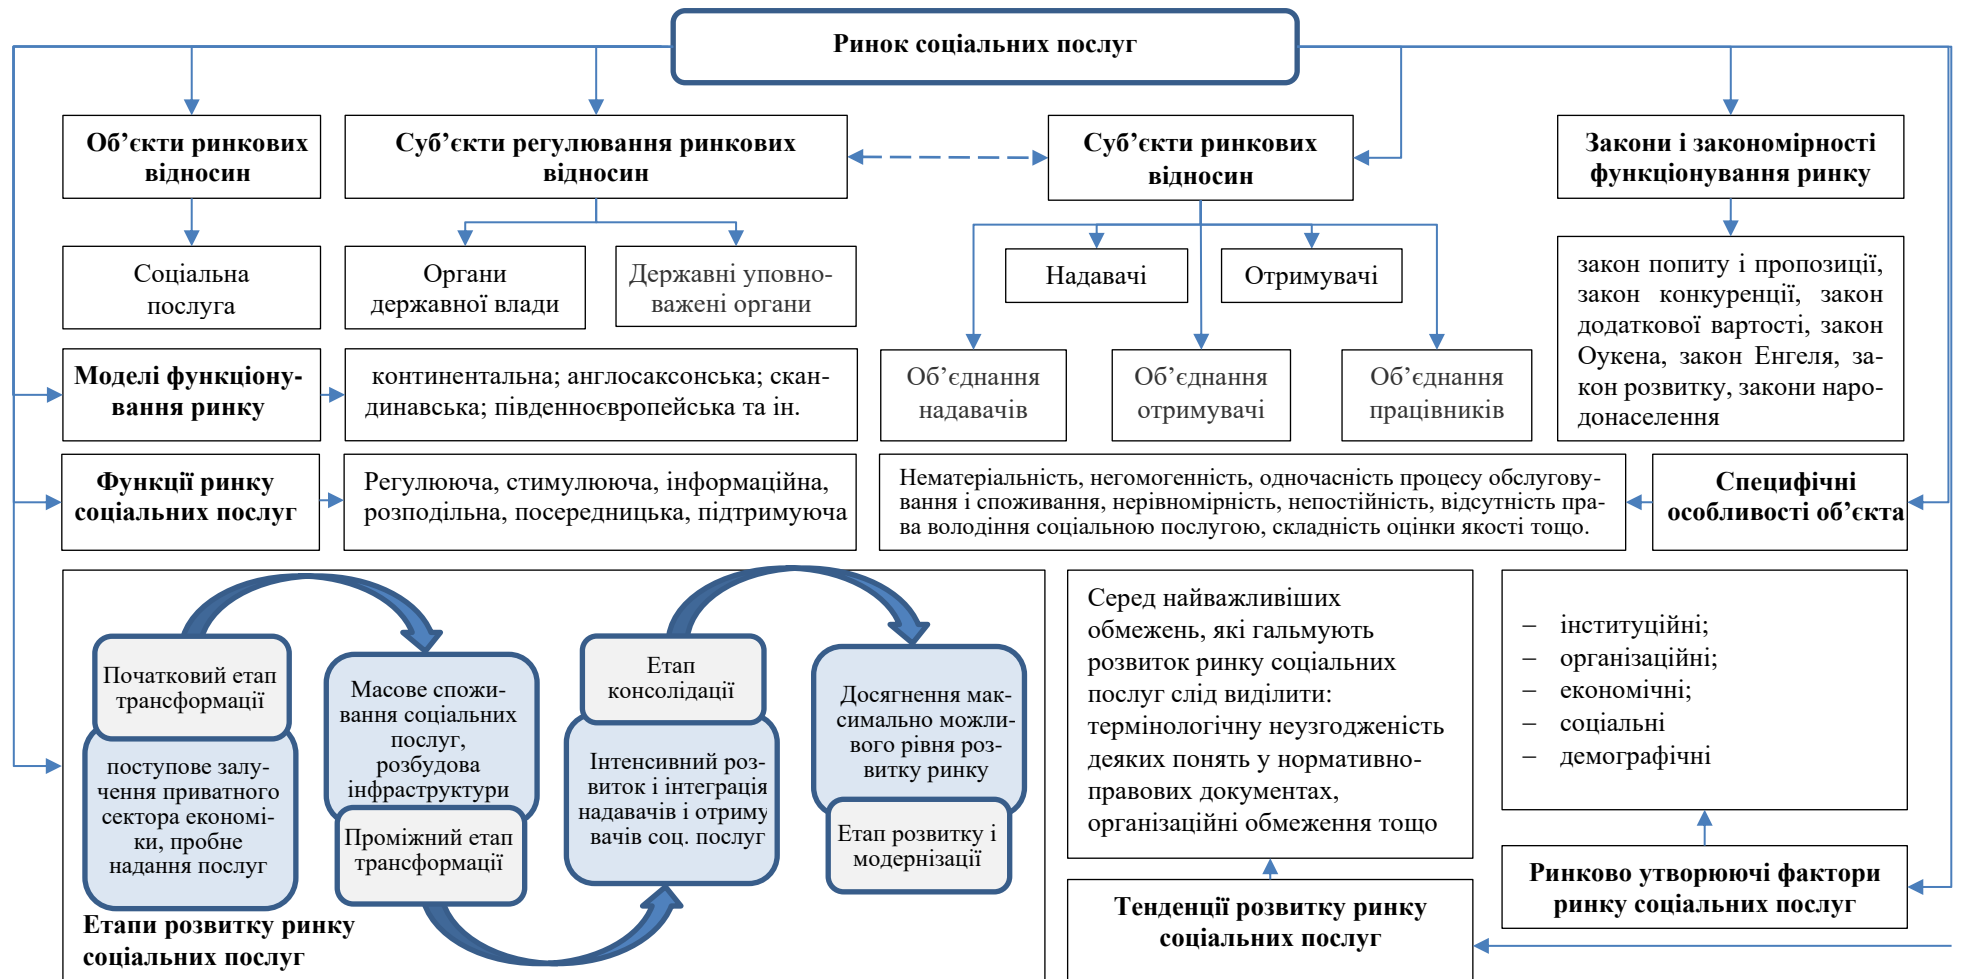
Ринок соціальних послуг

Об’єкти ринкових відносин

Суб’єкти регулювання ринкових відносин

Суб’єкти ринкових відносин

Закони і закономірності функціонування ринку

Соціальна послуга

Органи державної влади

Державні уповноважені органи

Надавачі

Отримувачі

закон попиту і пропозиції, закон конкуренції, закон додаткової вартості, закон Оукена, закон Енгеля, закон розвитку, закони народонаселення

Моделі функціонування ринку

континентальна; англосаксонська; скандинавська; південноєвропейська та ін.

Об’єднання надавачів

Об’єднання отримувачі

Об’єднання працівників

Функції ринку соціальних послуг

Регулююча, стимулююча, інформаційна, розподільна, посередницька, підтримуюча

Нематеріальність, негомогенність, одночасність процесу обслуговування і споживання, нерівномірність, непостійність, відсутність права володіння соціальною послугою, складність оцінки якості тощо.

Специфічні особливості об’єкта

Початковий етап трансформації

поступове залучення приватного сектора економіки, пробне надання послуг

Масове споживання соціальних послуг, розбудова інфраструктури

Проміжний етап трансформації

Етап консолідації

Інтенсивний розвиток і інтеграція надавачів і отримувачів соц. послуг

Досягнення максимально можливого рівня розвитку ринку

Етап розвитку і модернізації

Етапи розвитку ринку соціальних послуг

Серед найважливіших обмежень, які гальмують розвиток ринку соціальних послуг слід виділити: термінологічну неузгодженість деяких понять у нормативно-правових документах, організаційні обмеження тощо

– інституційні;
– організаційні;
– економічні;
– соціальні
– демографічні

Тенденції розвитку ринку соціальних послуг

Ринково утворюючі фактори ринку соціальних послуг